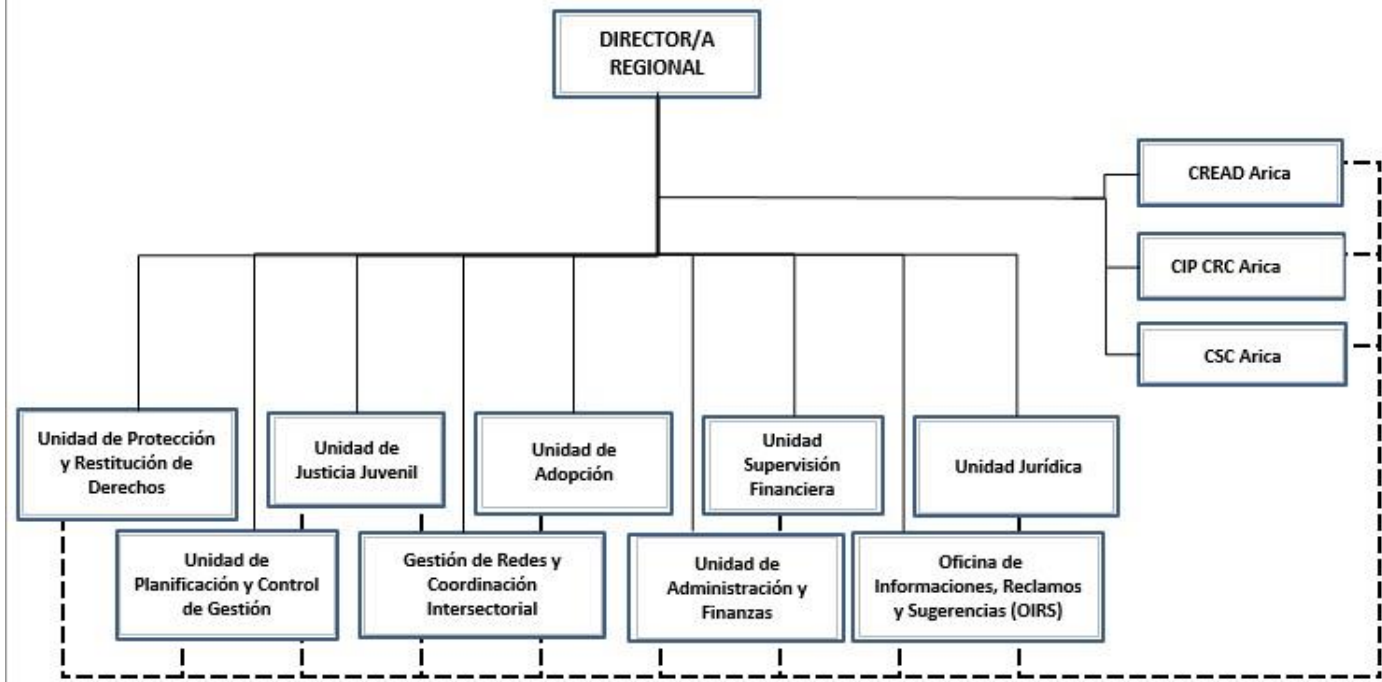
DIRECTOR/A REGIONAL

CREAD Arica

CIP CRC Arica

CSC Arica

Unidad de Protección y Restitución de Derechos

Unidad de Justicia Juvenil

Unidad de Adopción

Unidad Supervisión Financiera

Unidad Jurídica

Unidad de Planificación y Control de Gestión

Gestión de Redes y Coordinación Intersectorial

Unidad de Administración y Finanzas

Oficina de Informaciones, Reclamos y Sugerencias (OIRS)